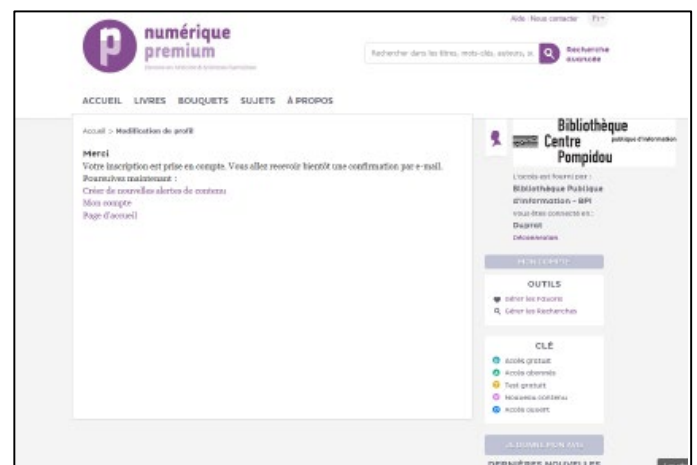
numérique premium

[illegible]

Aide · Nous contacter FR

Rechercher dans les titres, mots-clés, auteurs, ar

Recherche avancée

ACCUEIL LIVRES BOUQUETS SUJETS À PROPOS

Accueil > Modification de profil

Merci

Votre inscription est prise en compte. Vous allez recevoir bientôt une confirmation par e-mail.

Poursuivez maintenant :

Créer de nouvelles alertes de contenu

Mon compte

Page d'accueil

Bibliothèque Centre Pompidou publique d'information

L'accès est fourni par :

Bibliothèque Publique d'information - BPI

Vous êtes connecté en :

Duprat

Déconnexion

MON COMPTE

OUTILS

Gérer les Favoris

Gérer les Recherches

CLÉ

Accès gratuit

Accès abonné

Test gratuit

Nouveau contenu

Accès ouvert

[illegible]

DERNIÈRES NOUVELLES